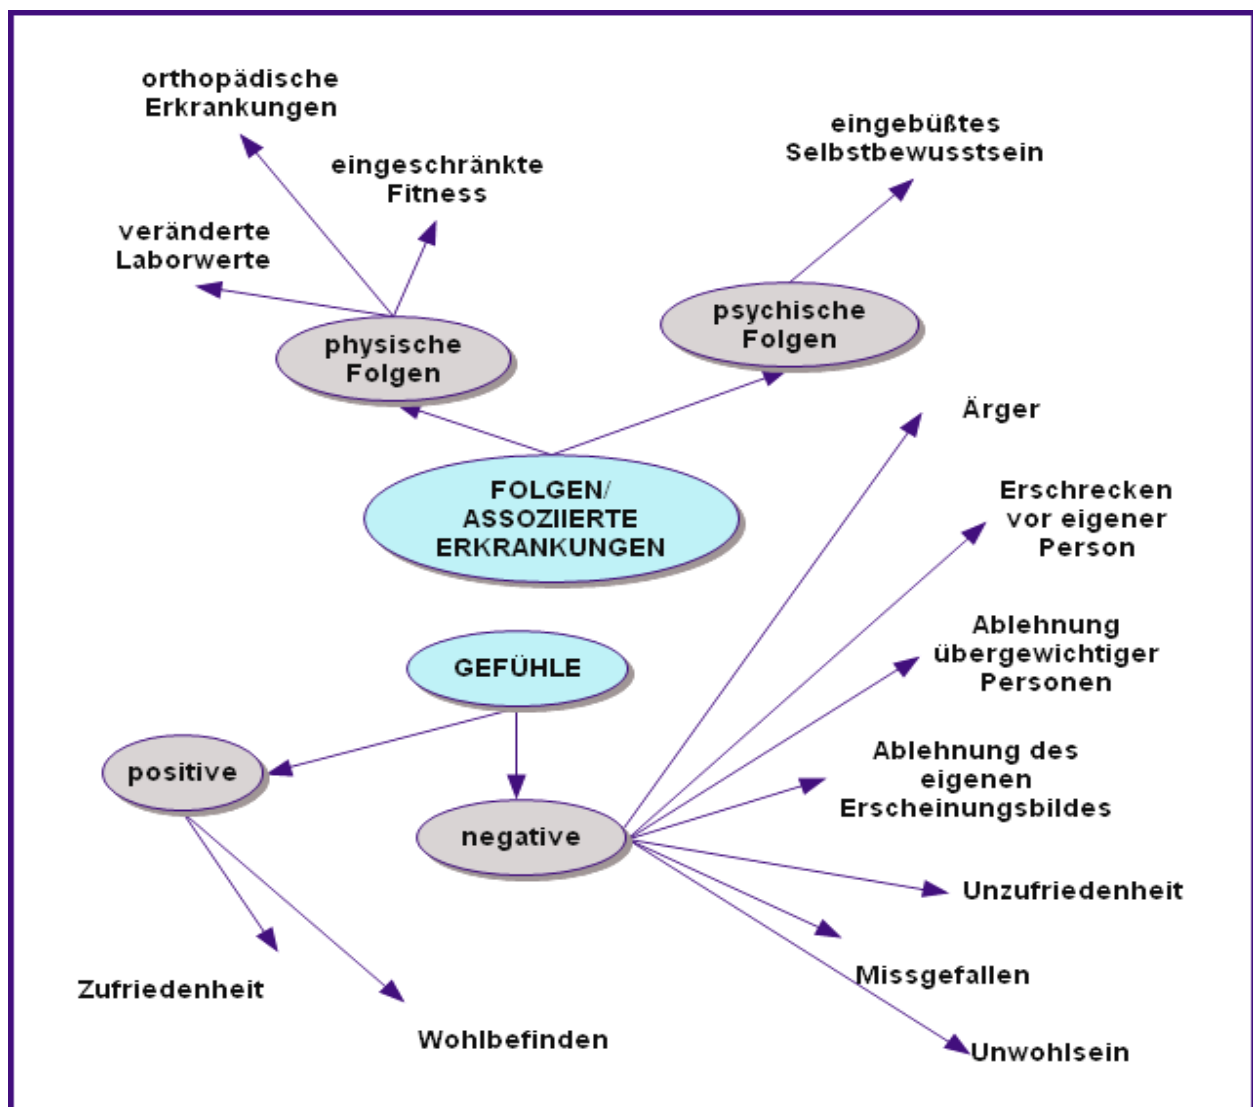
orthopädische Erkrankungen

eingeschränkte Fitness

veränderte Laborwerte

eingebüßtes Selbstbewusstsein

physische Folgen

psychische Folgen

Ärger

FOLGEN/ ASSOZIIERTE ERKRANKUNGEN

Erschrecken vor eigener Person

Ablehnung übergewichtiger Personen

GEFÜHLE

Ablehnung des eigenen Erscheinungsbildes

positive

negative

Unzufriedenheit

Missgefallen

Zufriedenheit

Wohlbefinden

Unwohlsein